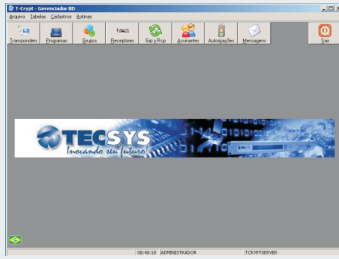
T-Crypt - Gerenciador BD

Arquivo Tabelas Cadastros Rotinas

Transponders Programas Grupos Receptores Sinc e Rcp Assinantes Autorizações Mensagens Sair

TECSYS
Inovando seu futuro

00:40:10 ADMINISTRADOR TCRYPTSERVER